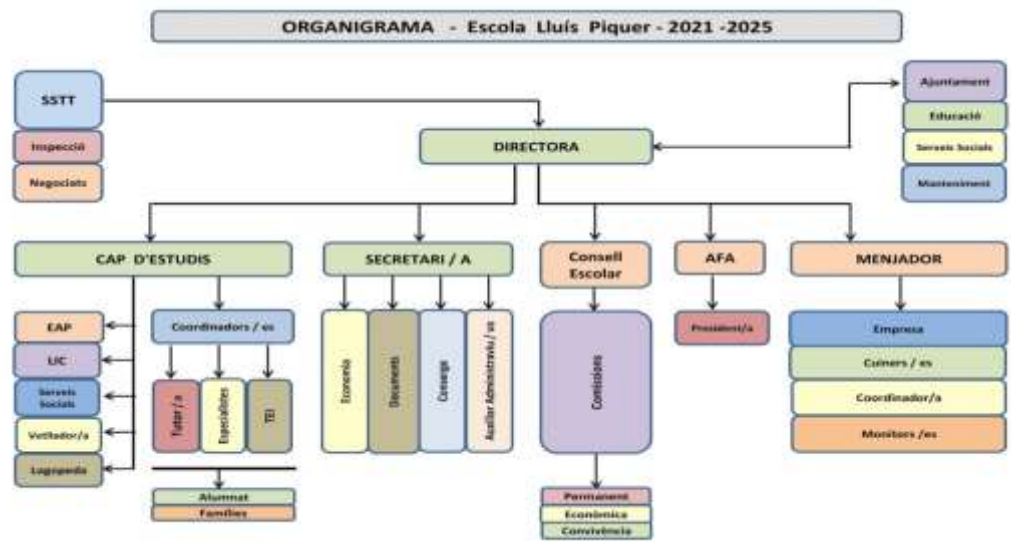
ORGANIGRAMA - Escola Lluís Piquer - 2021 -2025

SSTT

Inspecció

Negociats

DIRECTORA

Ajuntament

Educació

Serveis Socials

Manteniment

CAP D'ESTUDIS

EAP

UIC

Serveis Socials

Vetllador/a

Logopeda

Coordinadors / es

Tutor / a

Especialistes

TEI

Alumnat

Famílies

SECRETARI / A

Economia

Documents

Conserge

Auxiliar Administratiu / va

Consell Escolar

Comissions

Permanent

Econòmica

Convivència

AFA

President/a

MENJADOR

Empresa

Cuiners / es

Coordinador/a

Monitors /es